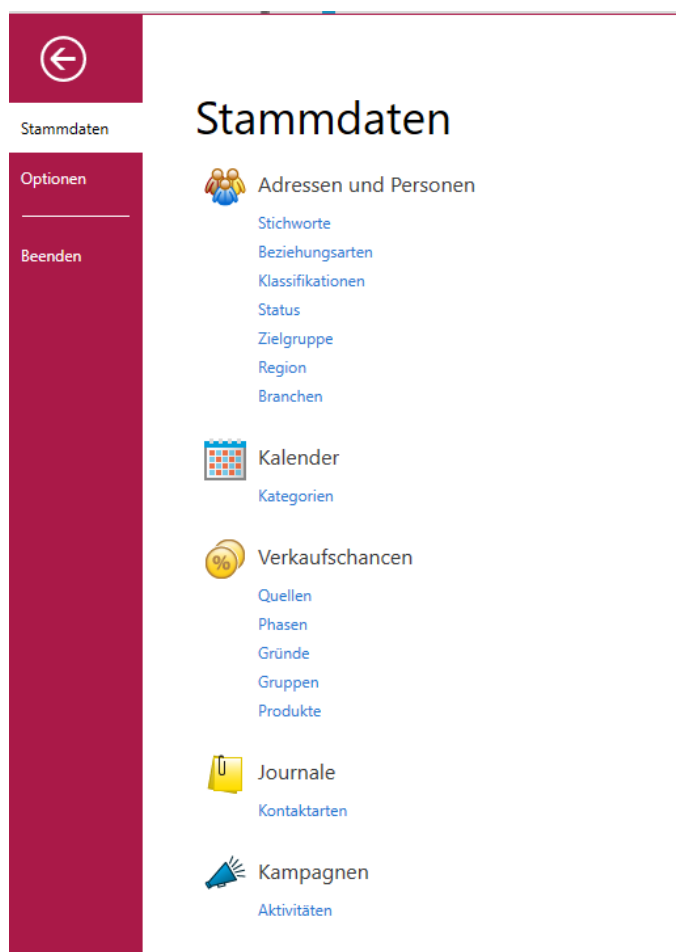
Stammdaten
Optionen
Beenden

Stammdaten

Adressen und Personen
Stichworte
Beziehungsarten
Klassifikationen
Status
Zielgruppe
Region
Branchen

Kalender
Kategorien

Verkaufschancen
Quellen
Phasen
Gründe
Gruppen
Produkte

Journale
Kontaktarten

Kampagnen
Aktivitäten